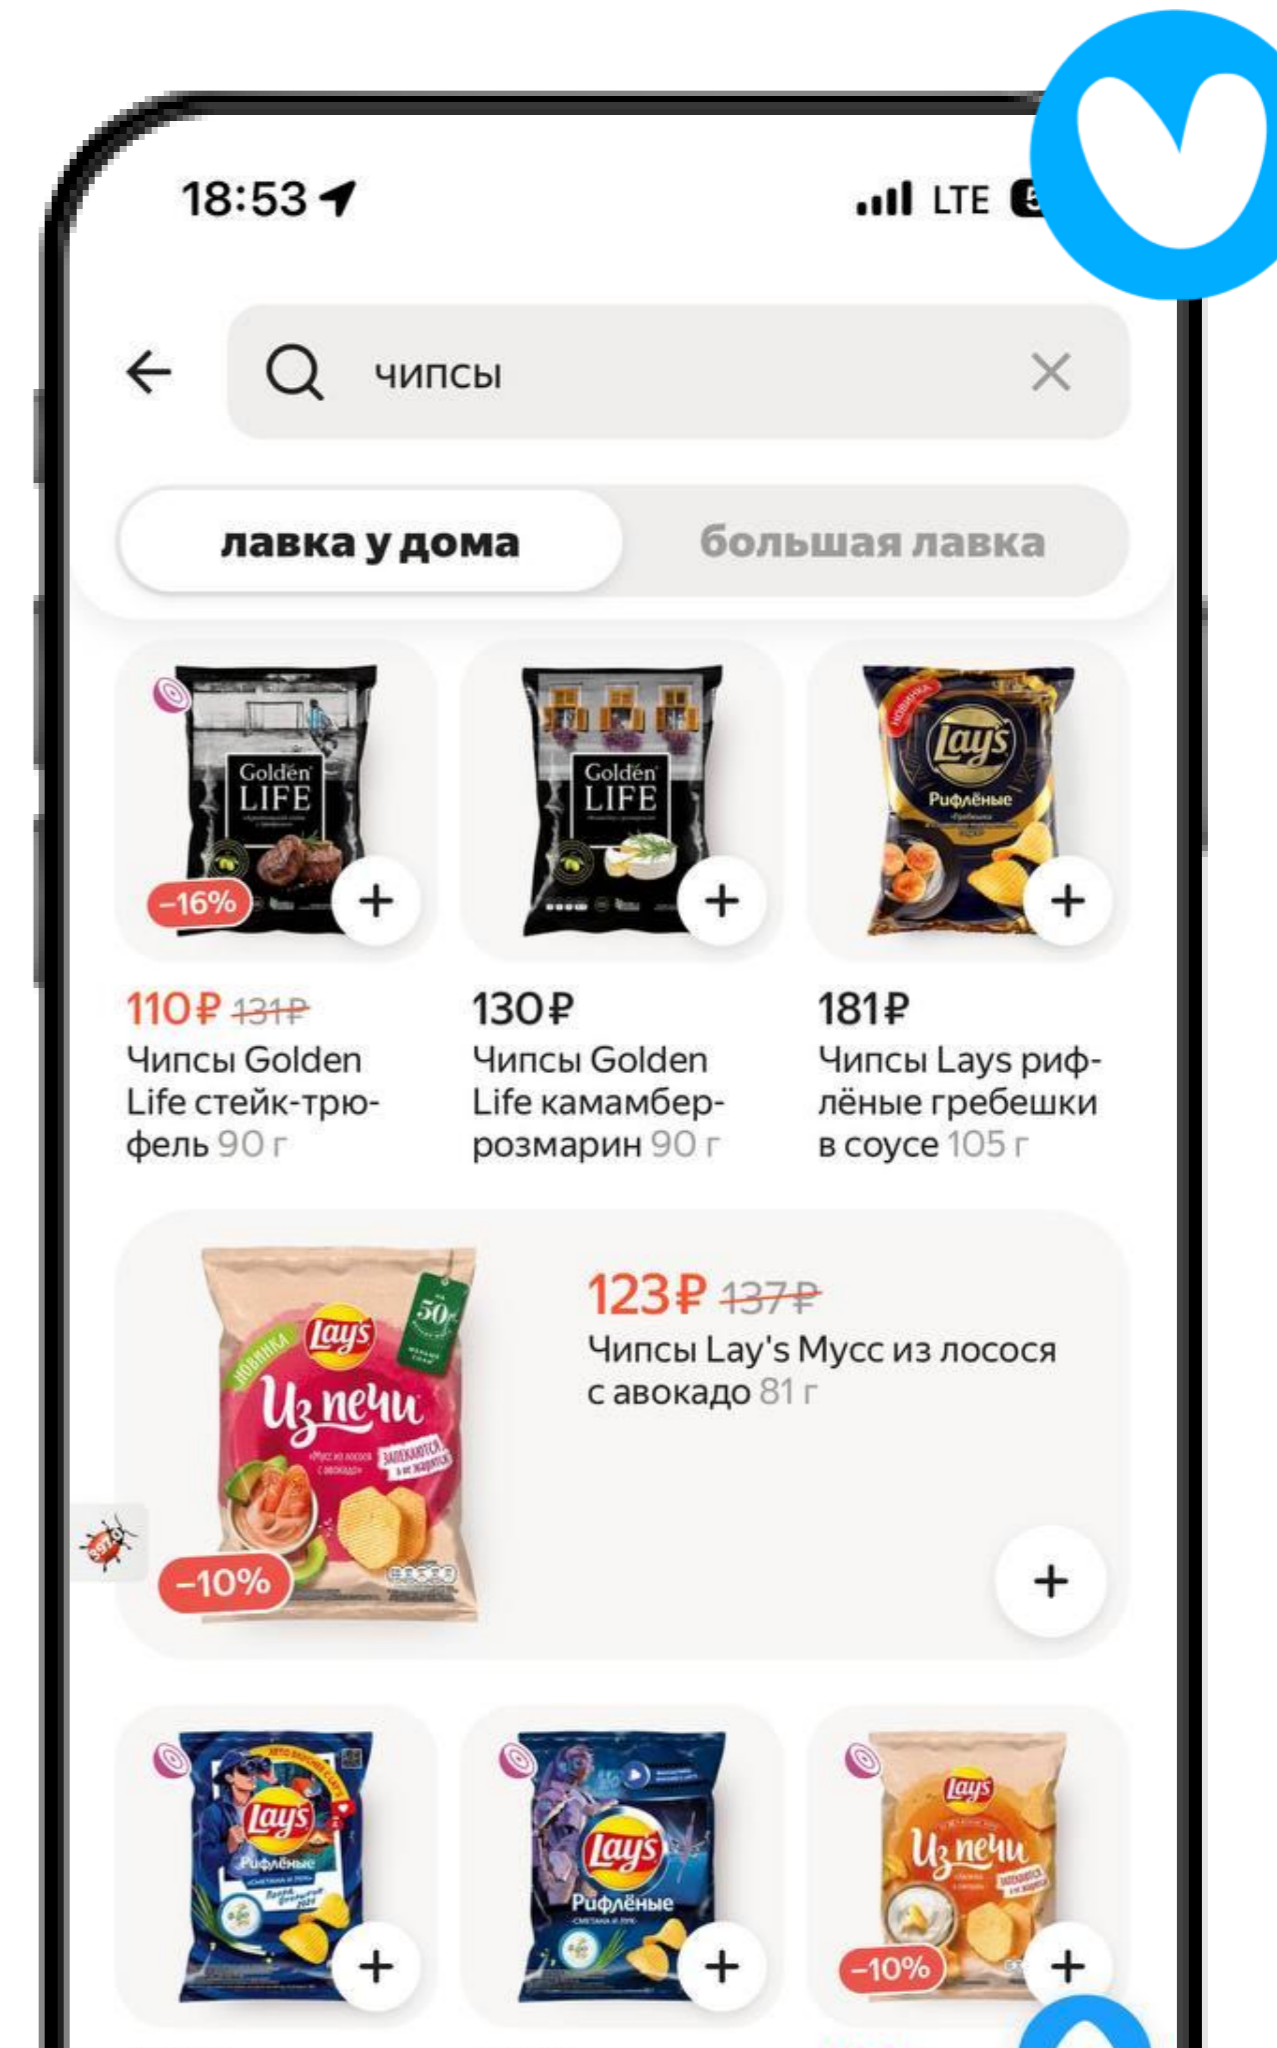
18:53

LTE

чипсы

лавка у дома

большая лавка

Golden LIFE

−16%

+

Golden LIFE

+

НОВИНКА

Lay's

Рифлёные

+

110 ₽ 131 ₽
Чипсы Golden Life стейк-трюфель 90 г

130 ₽
Чипсы Golden Life камамбер-розмарин 90 г

181 ₽
Чипсы Lays рифлёные гребешки в соусе 105 г

НОВИНКА

Lay's

Из печи

−10%

123 ₽ 137 ₽
Чипсы Lay's Мусс из лосося с авокадо 81 г

+

Lay's

Рифлёные

+

Lay's

Рифлёные

+

Lay's

Из печи

−10%

+